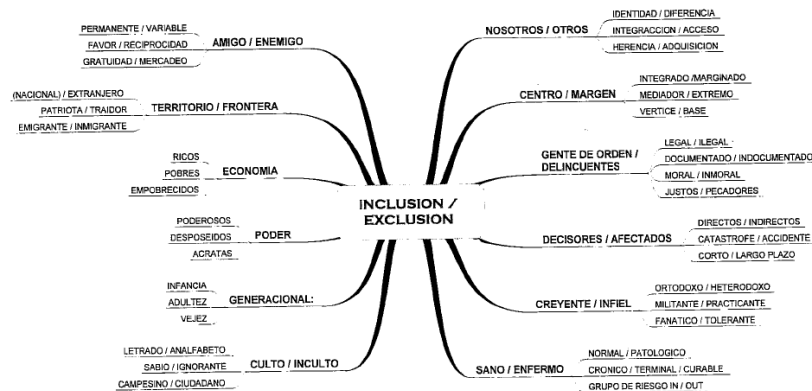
INCLUSION / EXCLUSION

AMIGO / ENEMIGO
PERMANENTE / VARIABLE
FAVOR / RECIPROCIDAD
GRATUIDAD / MERCADEO

TERRITORIO / FRONTERA
(NACIONAL) / EXTRANJERO
PATRIOTA / TRAIDOR
EMIGRANTE / INMIGRANTE

ECONOMIA
RICOS
POBRES
EMPOBRECIDOS

PODER
PODEROSOS
DESPOSEIDOS
ACRATAS

GENERACIONAL:
INFANCIA
ADULTEZ
VEJEZ

CULTO / INCULTO
LETRADO / ANALFABETO
SABIO / IGNORANTE
CAMPESINO / CIUDADANO

NOSOTROS / OTROS
IDENTIDAD / DIFERENCIA
INTEGRACCION / ACCESO
HERENCIA / ADQUISICION

CENTRO / MARGEN
INTEGRADO /MARGINADO
MEDIADOR / EXTREMO
VERTICE / BASE

GENTE DE ORDEN / DELINCUENTES
LEGAL / ILEGAL
DOCUMENTADO / INDOCUMENTADO
MORAL / INMORAL
JUSTOS / PECADORES

DECISORES / AFECTADOS
DIRECTOS / INDIRECTOS
CATASTROFE / ACCIDENTE
CORTO / LARGO PLAZO

CREYENTE / INFIEL
ORTODOXO / HETERODOXO
MILITANTE / PRACTICANTE
FANATICO / TOLERANTE

SANO / ENFERMO
NORMAL / PATOLOGICO
CRONICO / TERMINAL / CURABLE
GRUPO DE RIESGO IN / OUT